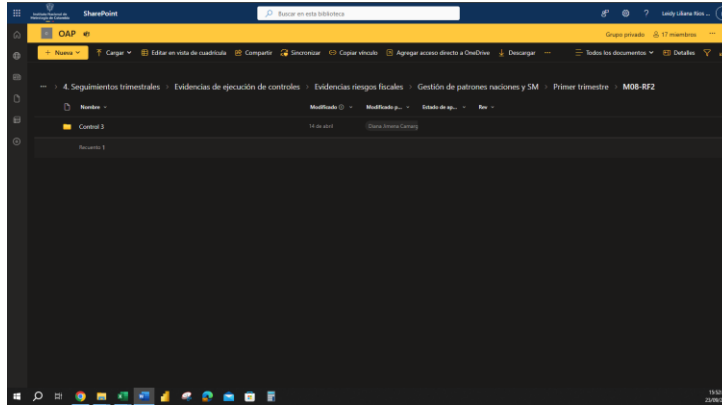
Instituto Nacional de Metrología de Colombia SharePoint

Buscar en esta biblioteca

Leidy Liliana Rios ...

OAP

Grupo privado 17 miembros

+ Nuevo Cargar Editar en vista de cuadrícula Compartir Sincronizar Copiar vínculo Agregar acceso directo a OneDrive Descargar ··· Todos los documentos Detalles

··· > 4. Seguimientos trimestrales > Evidencias de ejecución de controles > Evidencias riesgos fiscales > Gestión de patrones naciones y SM > Primer trimestre > M08-RF2

| Nombre | Modificado | Modificado p... | Estado de ap... | Rev |
|---|---|---|---|---|
| Control 3 | 14 de abril | Diana Jimena Camarg | | |

Recuento 1

15:52
23/06/2